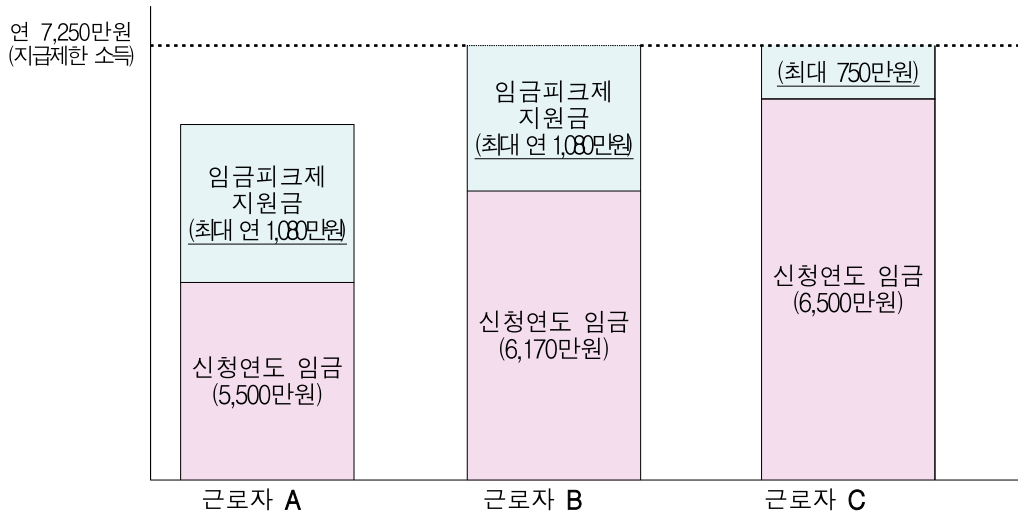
연 7,250만원
(지급제한 소득)

임금피크제
지원금
(최대 연 1,080만원)

신청연도 임금
(5,500만원)

근로자 A

임금피크제
지원금
(최대 연 1,080만원)

신청연도 임금
(6,170만원)

근로자 B

(최대 750만원)

신청연도 임금
(6,500만원)

근로자 C